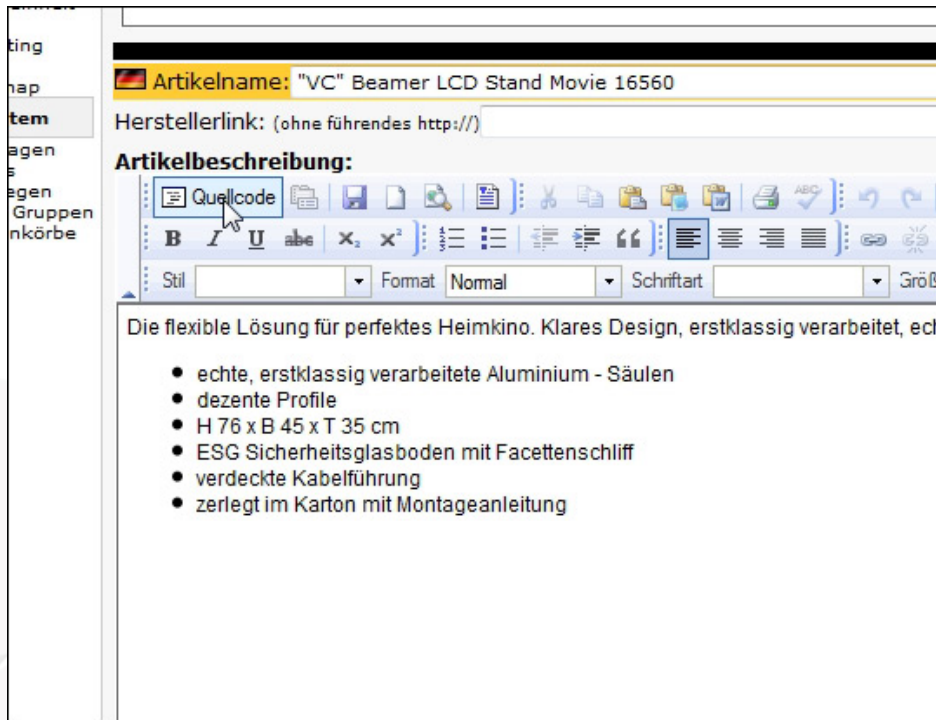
ting
nap
tem
agen
s
egen
Gruppen
nkörbe

Artikelname: "VC" Beamer LCD Stand Movie 16560

Herstellerlink: (ohne führendes http://)

Artikelbeschreibung:

Quellcode

B I U abc $X_2$ $X^2$ ‹‹

Stil Format Normal Schriftart Größ

Die flexible Lösung für perfektes Heimkino. Klares Design, erstklassig verarbeitet, ech

- echte, erstklassig verarbeitete Aluminium - Säulen
- dezente Profile
- H 76 x B 45 x T 35 cm
- ESG Sicherheitsglasboden mit Facettenschliff
- verdeckte Kabelführung
- zerlegt im Karton mit Montageanleitung